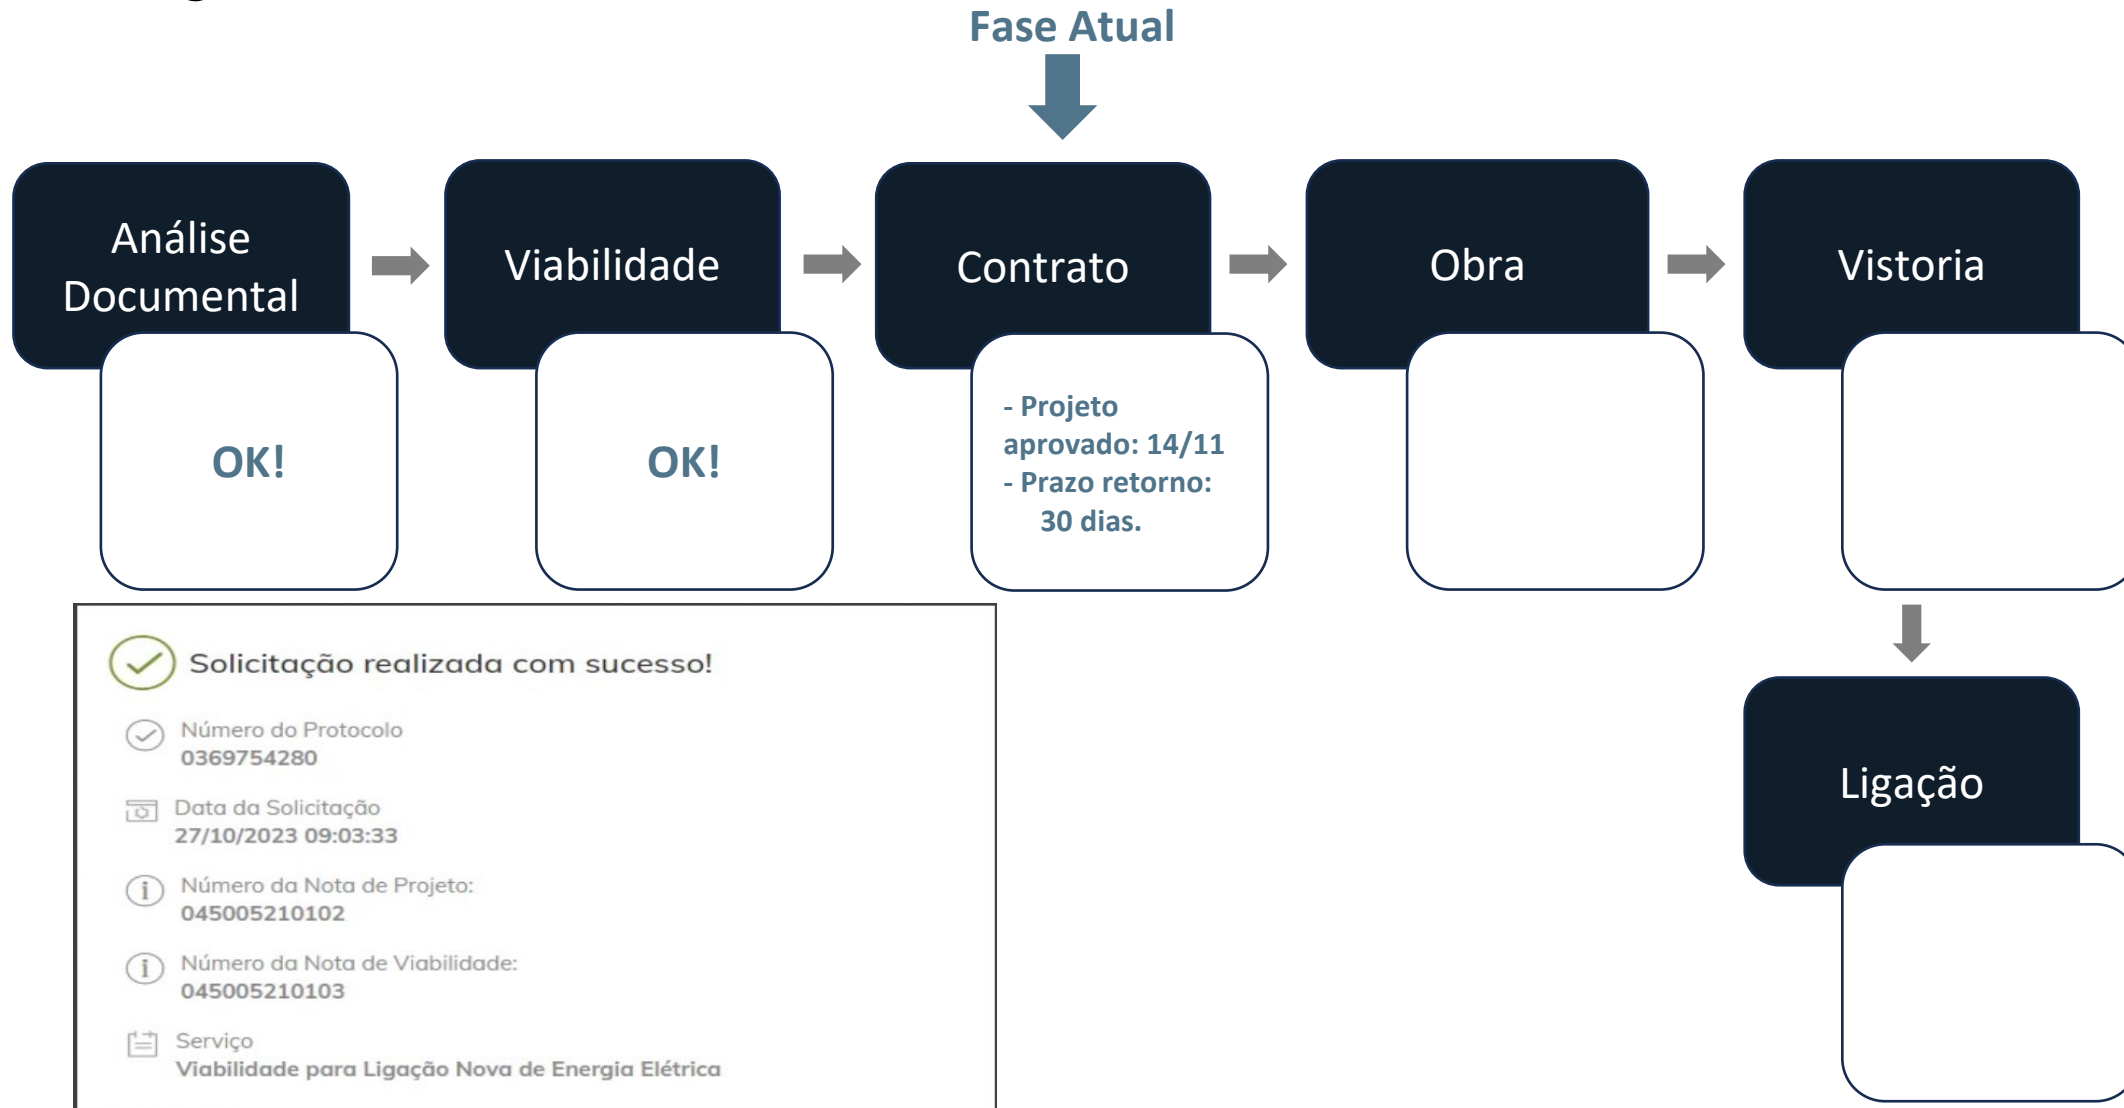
Fase Atual

Análise Documental

OK!

Viabilidade

OK!

Contrato

- Projeto aprovado: 14/11
- Prazo retorno: 30 dias.

Obra

Vistoria

Ligação

Solicitação realizada com sucesso!

Número do Protocolo
0369754280

Data da Solicitação
27/10/2023 09:03:33

Número da Nota de Projeto:
045005210102

Número da Nota de Viabilidade:
045005210103

Serviço
Viabilidade para Ligação Nova de Energia Elétrica